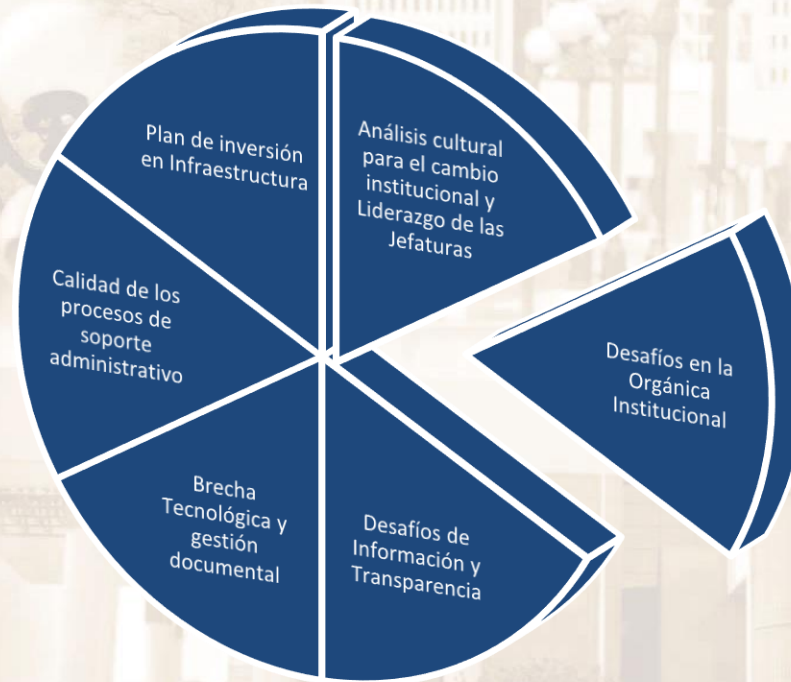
Plan de inversión en Infraestructura

Análisis cultural para el cambio institucional y Liderazgo de las Jefaturas

Desafíos en la Orgánica Institucional

Desafíos de Información y Transparencia

Brecha Tecnológica y gestión documental

Calidad de los procesos de soporte administrativo